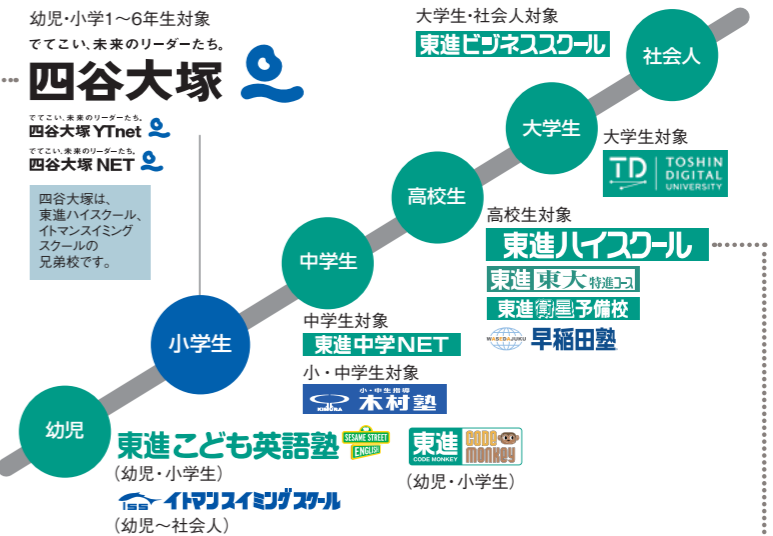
幼児・小学1～6年生対象
でてこい、未来のリーダーたち。
四谷大塚

でてこい、未来のリーダーたち。
四谷大塚 YTnet
でてこい、未来のリーダーたち。
四谷大塚 NET

四谷大塚は、東進ハイスクール、イトマンスイミングスクールの兄弟校です。

大学生・社会人対象
東進ビジネススクール

社会人

大学生

大学生対象
TD TOSHIN DIGITAL UNIVERSITY

高校生

高校生対象
東進ハイスクール
東進 東大特進コース
東進衛星予備校
WASEDAJUKU 早稲田塾

中学生

中学生対象
東進中学NET

小・中学生対象
KIMURA 小・中生指導 木村塾

小学生

幼児

東進こども英語塾 SESAME STREET ENGLISH
（幼児・小学生）

東進 CODE MONKEY CODE monkey
（幼児・小学生）

ISS イトマンスイミングスクール
（幼児～社会人）